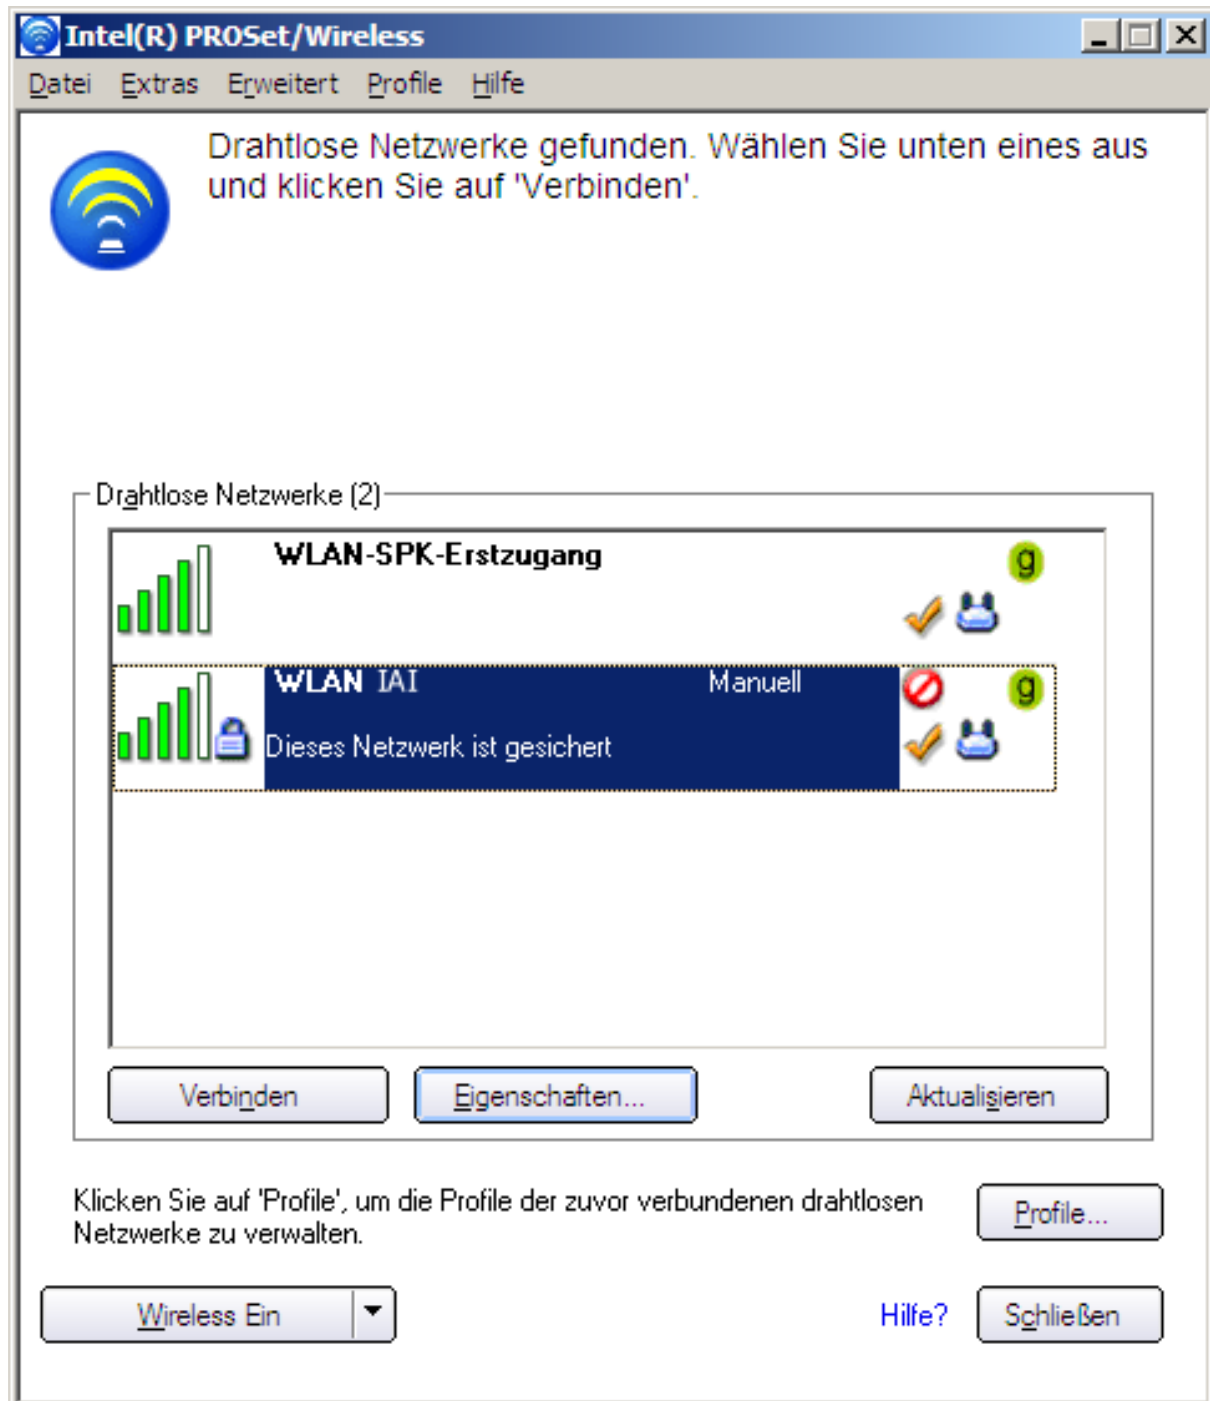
Intel(R) PROSet/Wireless

Datei Extras Erweitert Profile Hilfe

Drahtlose Netzwerke gefunden. Wählen Sie unten eines aus und klicken Sie auf 'Verbinden'.

Drahtlose Netzwerke (2)

WLAN-SPK-Erstzugang

g

WLAN IAI Manuell

g

Dieses Netzwerk ist gesichert

Verbinden Eigenschaften... Aktualisieren

Klicken Sie auf 'Profile', um die Profile der zuvor verbundenen drahtlosen Netzwerke zu verwalten.

Profile...

Wireless Ein

Hilfe? Schließen